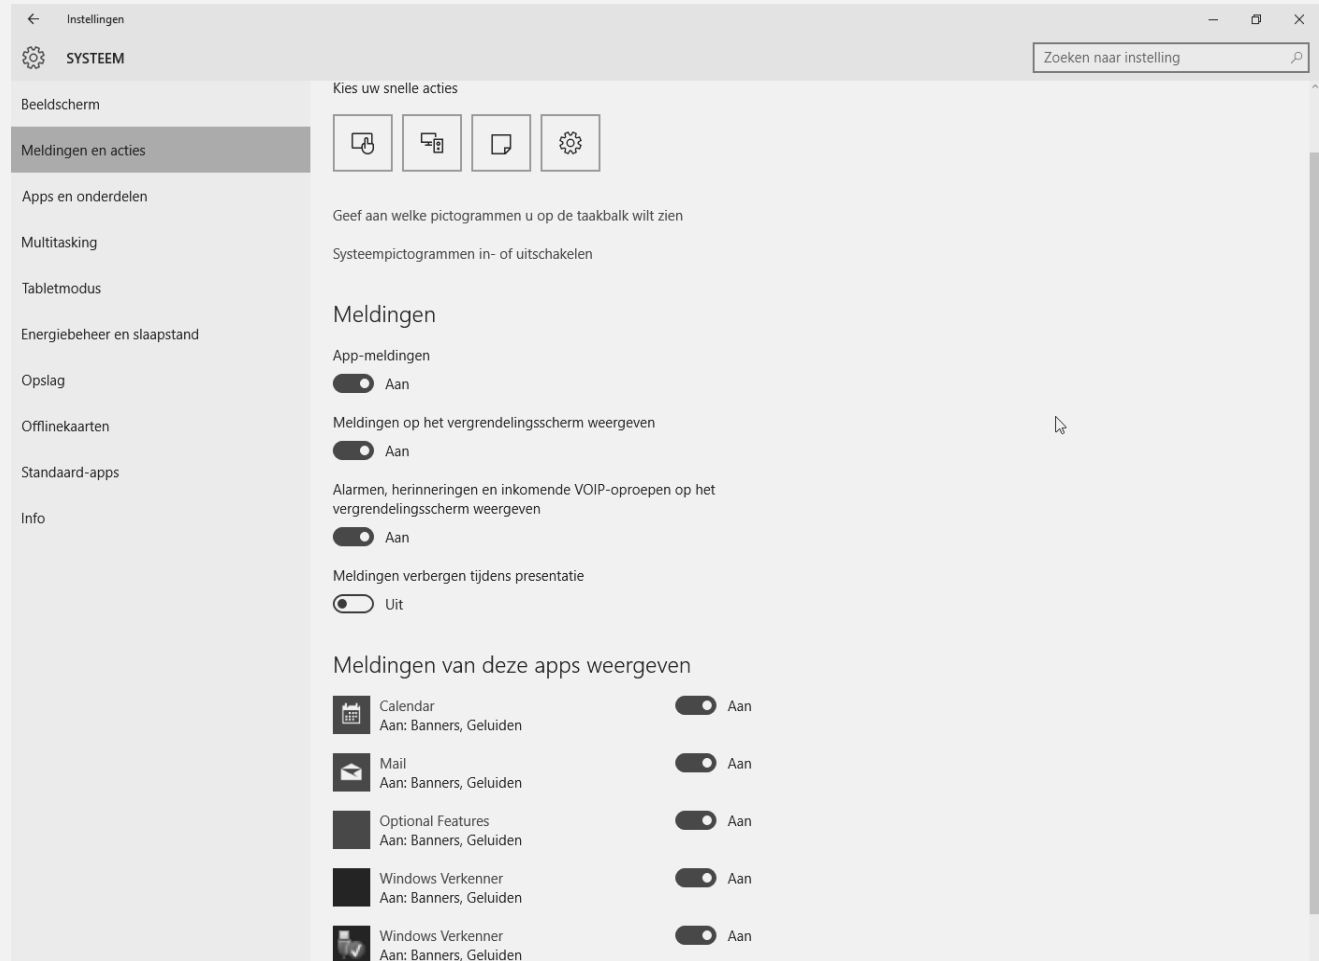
Instellingen

SYSTEEM

Zoeken naar instelling

Beeldscherm

Meldingen en acties

Apps en onderdelen

Multitasking

Tabletmodus

Energiebeheer en slaapstand

Opslag

Offlinekaarten

Standaard-apps

Info

Kies uw snelle acties

Geef aan welke pictogrammen u op de taakbalk wilt zien

Systeempictogrammen in- of uitschakelen

Meldingen

App-meldingen

Aan

Meldingen op het vergrendelingsscherm weergeven

Aan

Alarmen, herinneringen en inkomende VOIP-oproepen op het vergrendelingsscherm weergeven

Aan

Meldingen verbergen tijdens presentatie

Uit

Meldingen van deze apps weergeven

Calendar
Aan: Banners, Geluiden
Aan

Mail
Aan: Banners, Geluiden
Aan

Optional Features
Aan: Banners, Geluiden
Aan

Windows Verkenner
Aan: Banners, Geluiden
Aan

Windows Verkenner
Aan: Banners, Geluiden
Aan